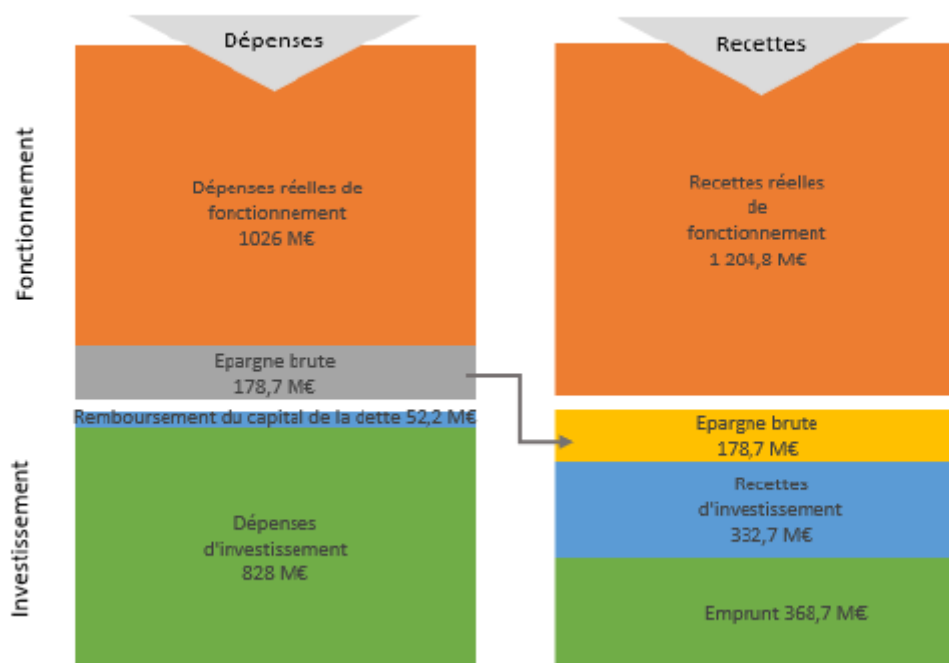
Dépenses

Recettes

Fonctionnement

Dépenses réelles de fonctionnement 1026 M€

Epargne brute 178,7 M€

Recettes réelles de fonctionnement 1 204,8 M€

Remboursement du capital de la dette 52,2 M€

Investissement

Dépenses d'investissement 828 M€

Epargne brute 178,7 M€

Recettes d'investissement 332,7 M€

Emprunt 368,7 M€